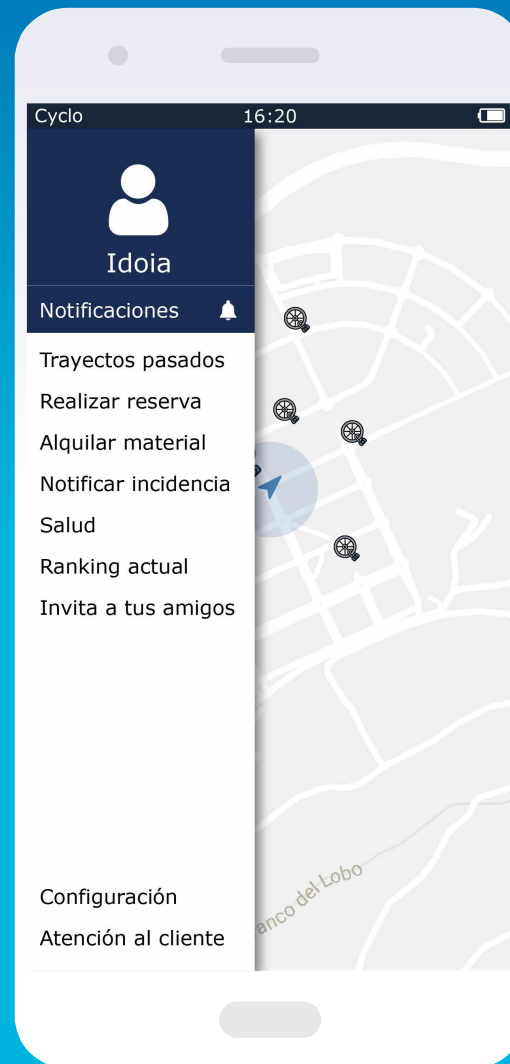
Cyclo 16:20

Idoia

Notificaciones

Trayectos pasados
Realizar reserva
Alquilar material
Notificar incidencia
Salud
Ranking actual
Invita a tus amigos

Configuración
Atención al cliente

anco del Lobo